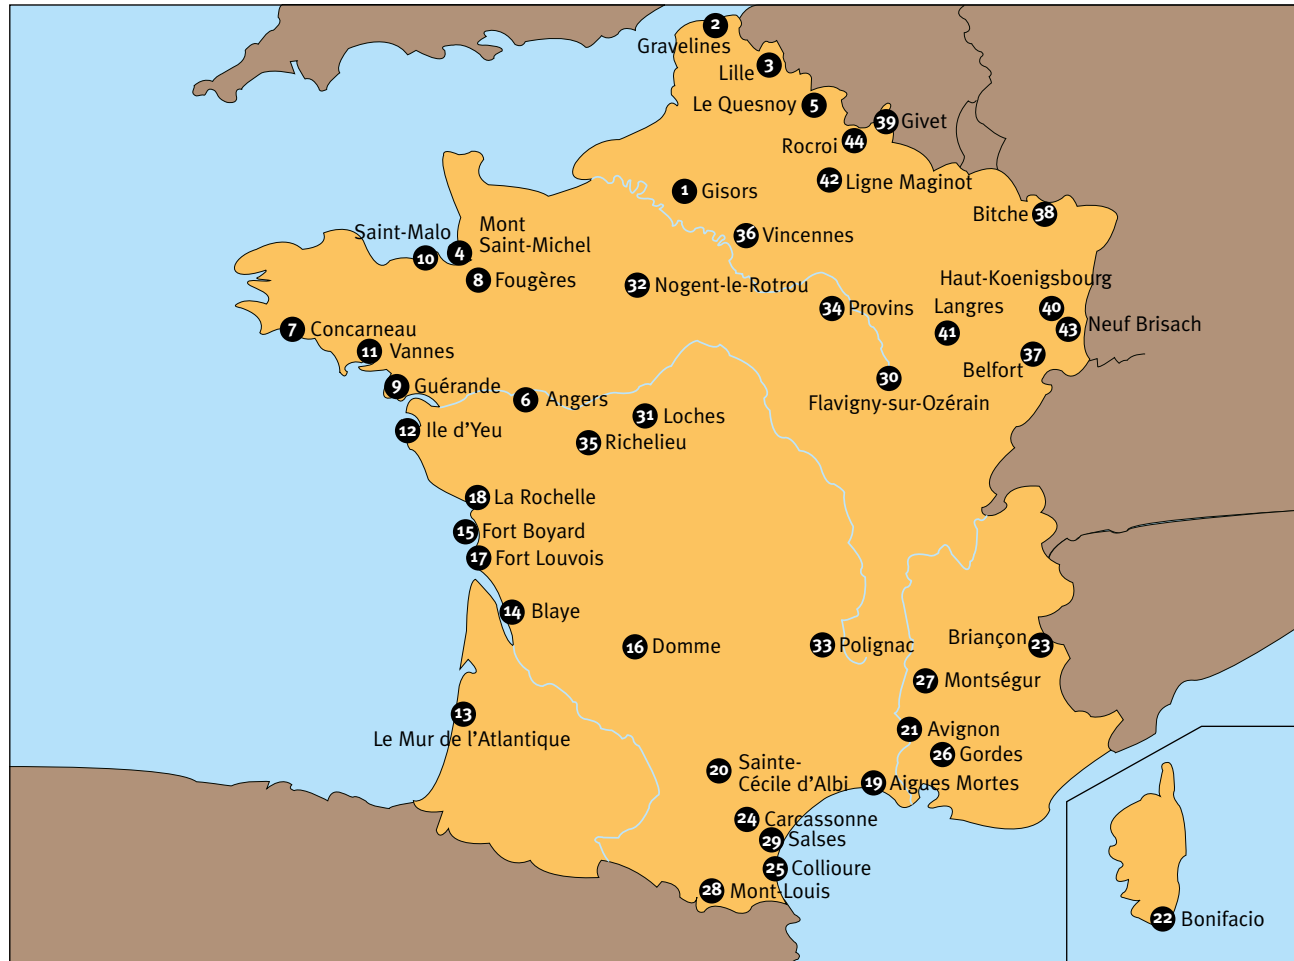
2 Gravelines
Lille 3
Le Quesnoy 5
39 Givet
Rocroi 44
1 Gisors
42 Ligne Maginot
Bitche 38
Saint-Malo
Mont Saint-Michel
4
10
36 Vincennes
8 Fougères
32 Nogent-le-Rotrou
Haut-Koenigsbourg
34 Provins
Langres
40
43 Neuf Brisach
41
7 Concarneau
11 Vannes
37
Belfort
30
9 Guérande
6 Angers
Flavigny-sur-Ozérain
31 Loches
12 Ile d'Yeu
35 Richelieu
18 La Rochelle
15 Fort Boyard
17 Fort Louvois
14 Blaye
16 Domme
33 Polignac
Briançon 23
27 Montségur
13
Le Mur de l'Atlantique
21 Avignon
26 Gordes
20 Sainte-Cécile d'Albi
19 Aigues Mortes
24 Carcassonne
29 Salses
25 Collioure
28 Mont-Louis
22 Bonifacio